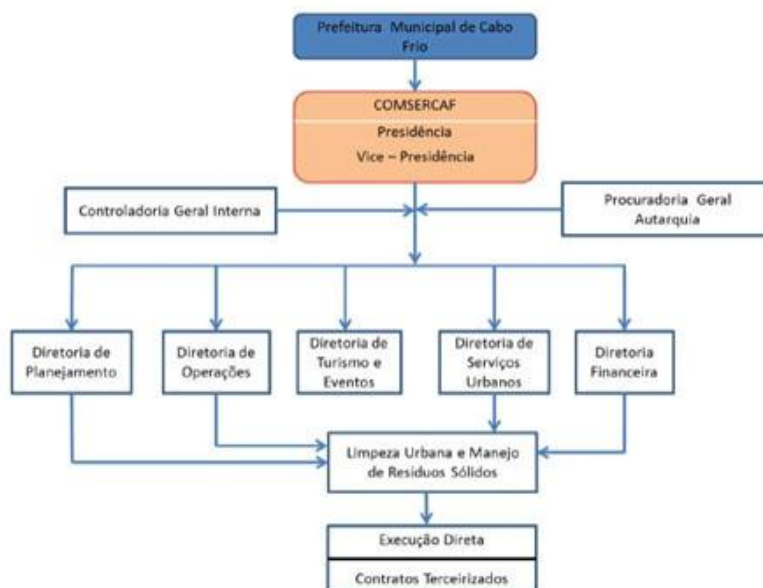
Prefeitura Municipal de Cabo Frio

COMSERCAF

Presidência

Vice – Presidência

Controladoria Geral Interna

Procuradoria Geral Autarquia

Diretoria de Planejamento

Diretoria de Operações

Diretoria de Turismo e Eventos

Diretoria de Serviços Urbanos

Diretoria Financeira

Limpeza Urbana e Manejo de Resíduos Sólidos

Execução Direta

Contratos Terceirizados